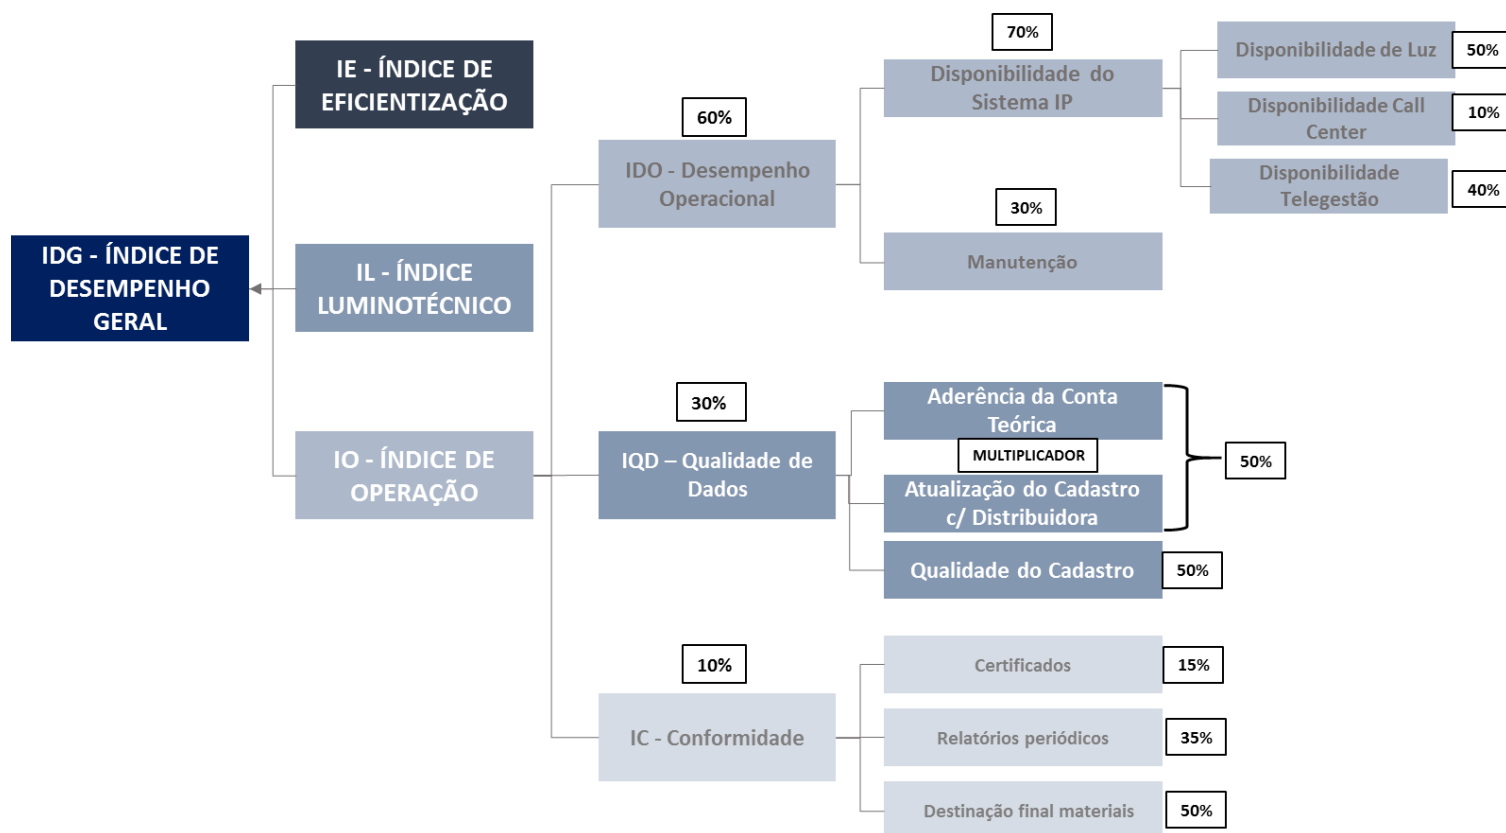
IDG - ÍNDICE DE DESEMPENHO GERAL

IE - ÍNDICE DE EFICIENTIZAÇÃO

IL - ÍNDICE LUMINOTÉCNICO

IO - ÍNDICE DE OPERAÇÃO

60%

IDO - Desempenho Operacional

70%

Disponibilidade do Sistema IP

Disponibilidade de Luz 50%

Disponibilidade Call Center 10%

Disponibilidade Telegestão 40%

30%

Manutenção

30%

IQD – Qualidade de Dados

Aderência da Conta Teórica

MULTIPLICADOR

Atualização do Cadastro c/ Distribuidora

50%

Qualidade do Cadastro 50%

10%

IC - Conformidade

Certificados 15%

Relatórios periódicos 35%

Destinação final materiais 50%